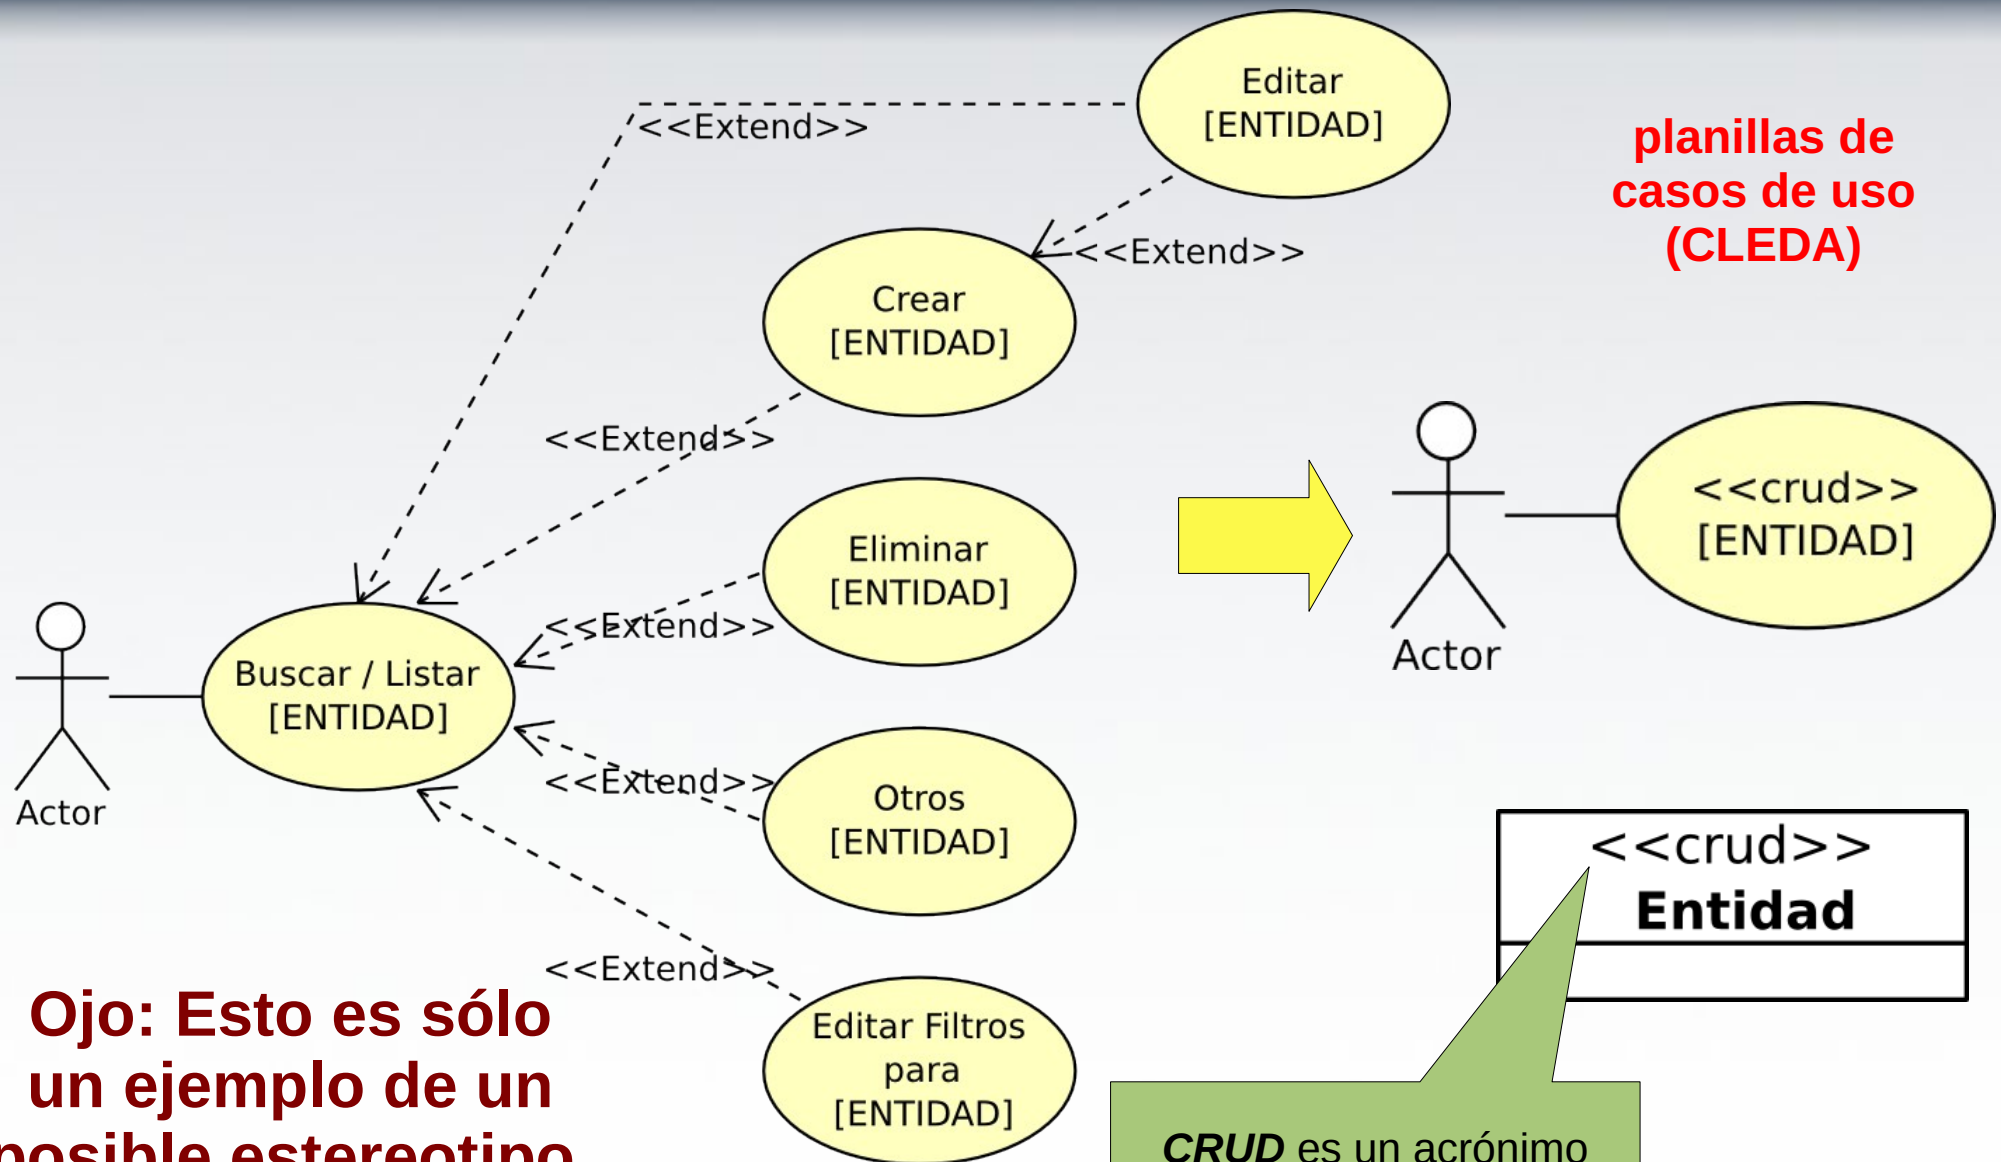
Editar
[ENTIDAD]

<<Extend>>

<<Extend>>

planillas de casos de uso (CLEDA)

Crear
[ENTIDAD]

<<Extend>>

Eliminar
[ENTIDAD]

<<Extend>>

Actor

<<crud>>
[ENTIDAD]

Actor

Buscar / Listar
[ENTIDAD]

<<Extend>>

Otros
[ENTIDAD]

<<crud>>
Entidad

<<Extend>>

Ojo: Esto es sólo un ejemplo de un posible estereotipo

Editar Filtros
para
[ENTIDAD]

*CRUD* es un acrónimo